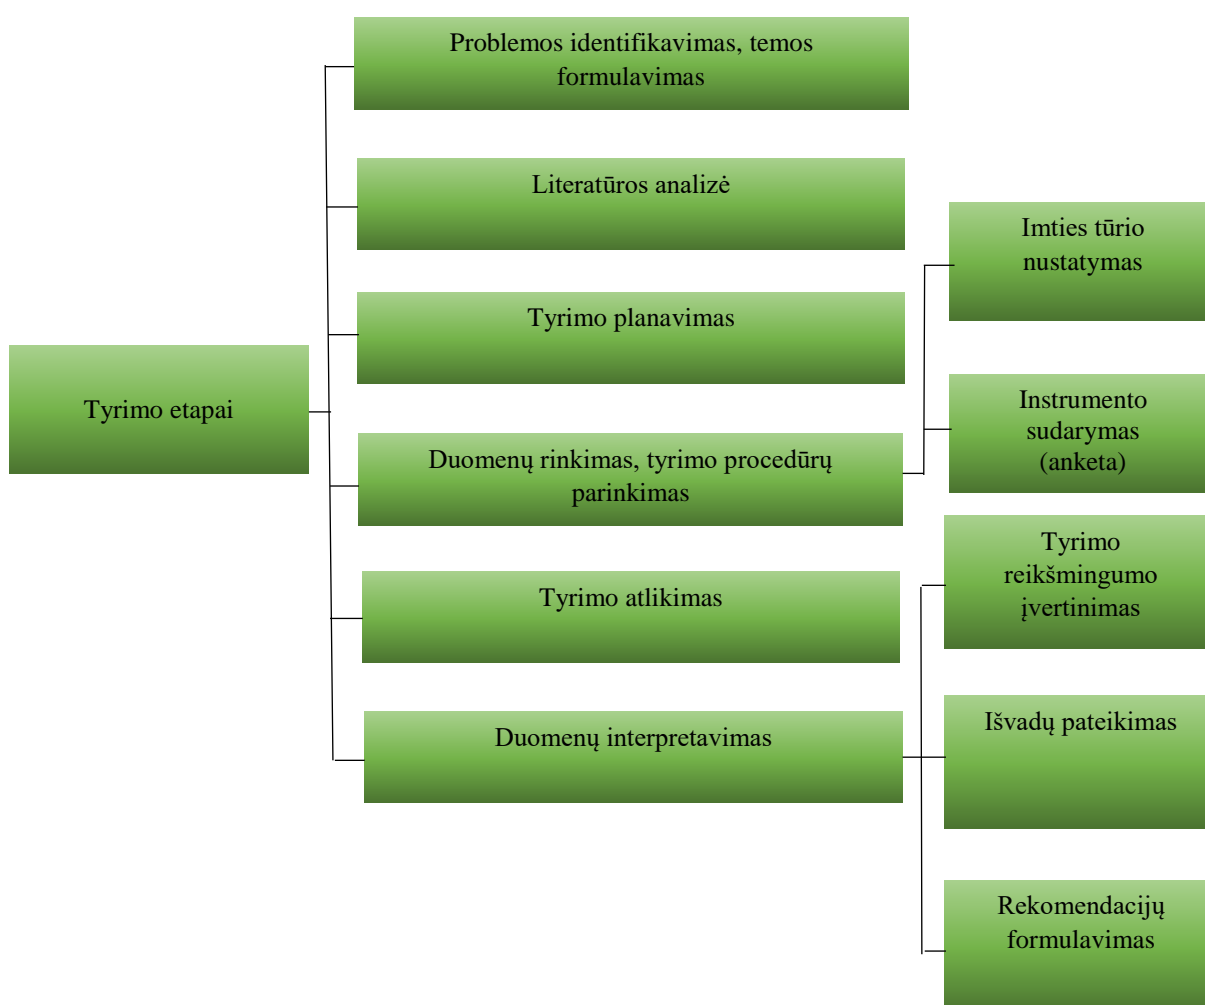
Tyrimo etapai

Problemos identifikavimas, temos formulavimas

Literatūros analizė

Tyrimo planavimas

Duomenų rinkimas, tyrimo procedūrų parinkimas

Imties tūrio nustatymas

Instrumento sudarymas (anketa)

Tyrimo atlikimas

Duomenų interpretavimas

Tyrimo reikšmingumo įvertinimas

Išvadų pateikimas

Rekomendacijų formulavimas